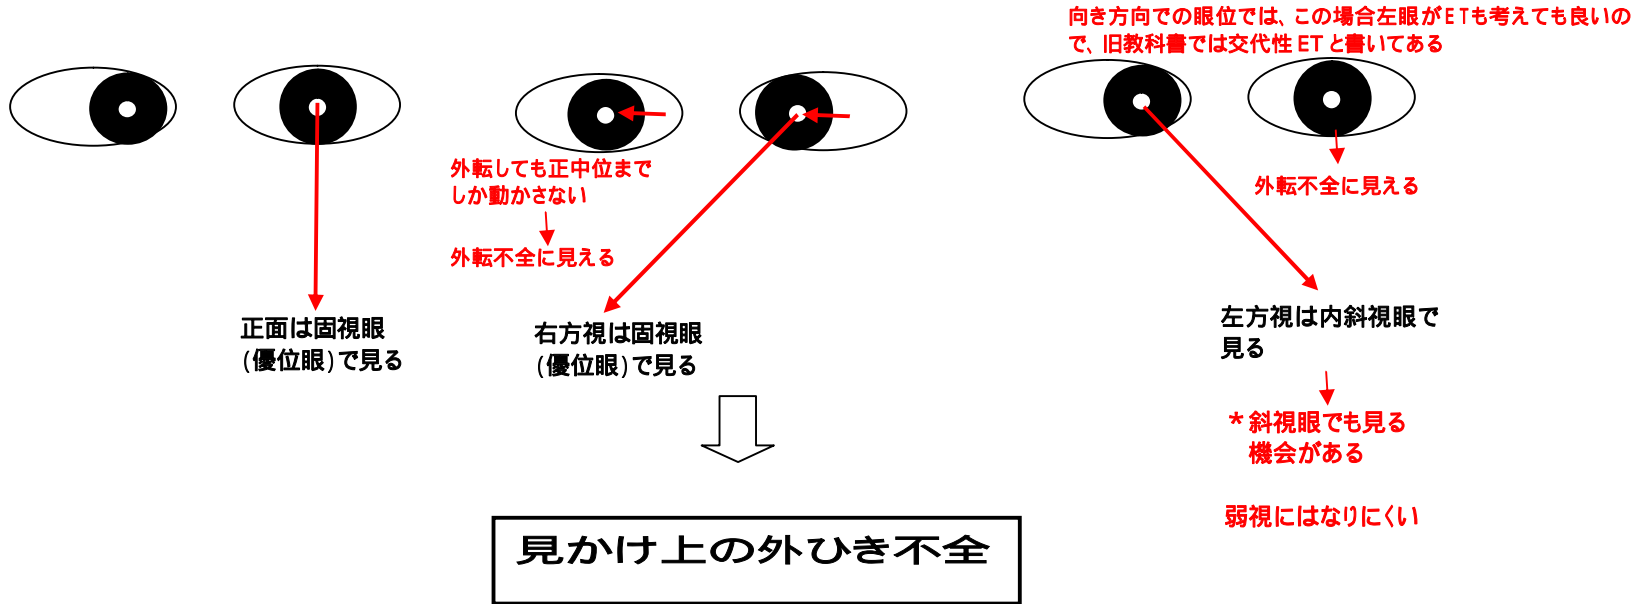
向き方向での眼位では、この場合左眼がETも考えても良いので、旧教科書では交代性 ET と書いてある

外転しても正中位までしか動かさない

外転不全に見える

正面は固視眼（優位眼）で見る

右方視は固視眼（優位眼）で見る

外転不全に見える

左方視は内斜視眼で見る

＊斜視眼でも見る機会がある

弱視にはなりにくい

見かけ上の外ひき不全